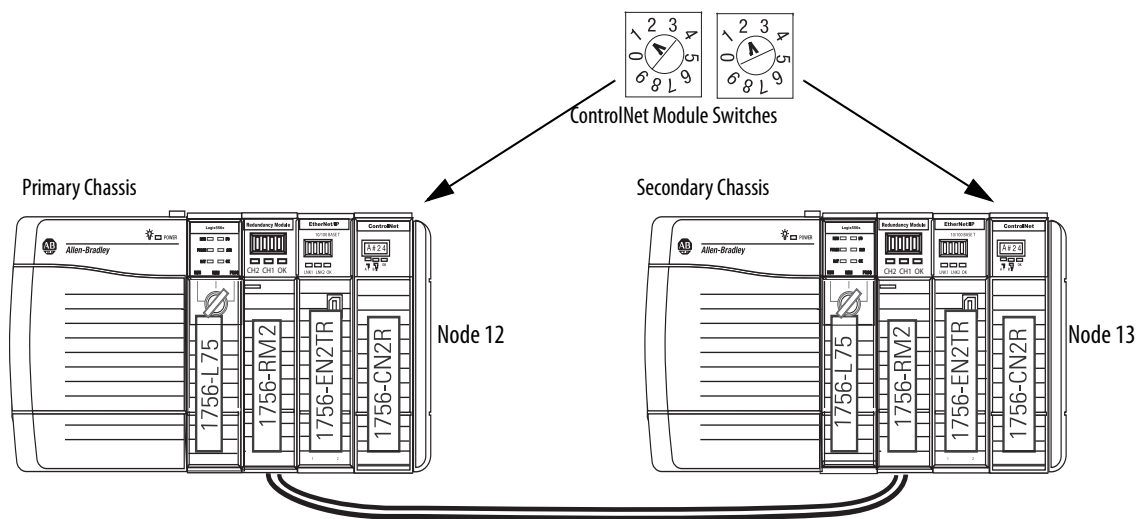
0 1 2 3 4 5 6 7 8 9
0 1 2 3 4 5 6 7 8 9
ControlNet Module Switches

Primary Chassis

POWER
Allen-Bradley
Logix5500
Redundancy Module
CH2 CH1 OK
EtherNet/IP
10/100 BASE T
LNK1 LNK2 OK
ControlNet
A#24
1756-L75
1756-RM2
1756-EN2TR
1756-CN2R
Node 12

Secondary Chassis

POWER
Allen-Bradley
Logix5500
Redundancy Module
CH2 CH1 OK
EtherNet/IP
10/100 BASE T
LNK1 LNK2 OK
ControlNet
A#24
1756-L75
1756-RM2
1756-EN2TR
1756-CN2R
Node 13